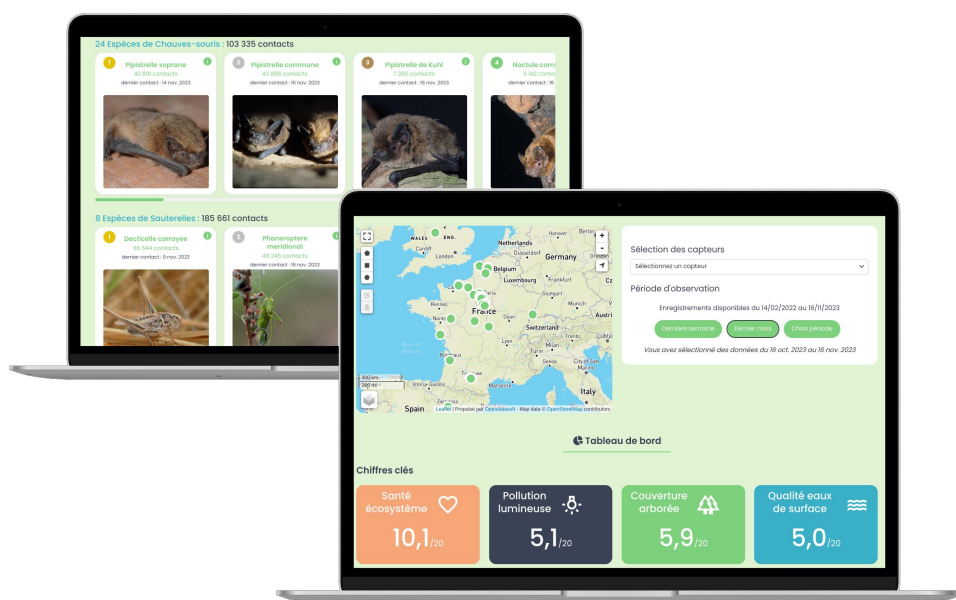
24 Espèces de Chauves-souris : 103 335 contacts

1
Pipistrelle soprane
42 661 contacts
dernier contact : 14 nov. 2023

2
Pipistrelle commune
42 658 contacts
dernier contact : 16 nov. 2023

3
Pipistrelle de Kuhl
7 285 contacts
dernier contact : 16 nov. 2023

4
Noctule comm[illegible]
5 142 cont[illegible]
dernier contact : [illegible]

8 Espèces de Sauterelles : 185 661 contacts

1
Decticelle carroyee
95 544 contacts
dernier contact : 9 nov. 2023

2
Phaneroptere meridional
49 245 contacts
dernier contact : 16 nov. 2023

WALES ENG. Netherlands Belgium Germany Luxembourg France Switzerland Bay of Biscay Italy Spain
Leaflet | Propulsé par OpenDataSoft - Map data © OpenStreetMap contributors

Sélection des capteurs
Sélectionnez un capteur

Période d'observation
Enregistrements disponibles du 14/02/2022 au 16/11/2023
Dernière semaine
Dernier mois
Choix période
Vous avez sélectionné des données du 16 oct. 2023 au 16 nov. 2023

Tableau de bord

Chiffres clés

Santé écosystème
10,1/20

Pollution lumineuse
5,1/20

Couverture arborée
5,9/20

Qualité eaux de surface
5,0/20